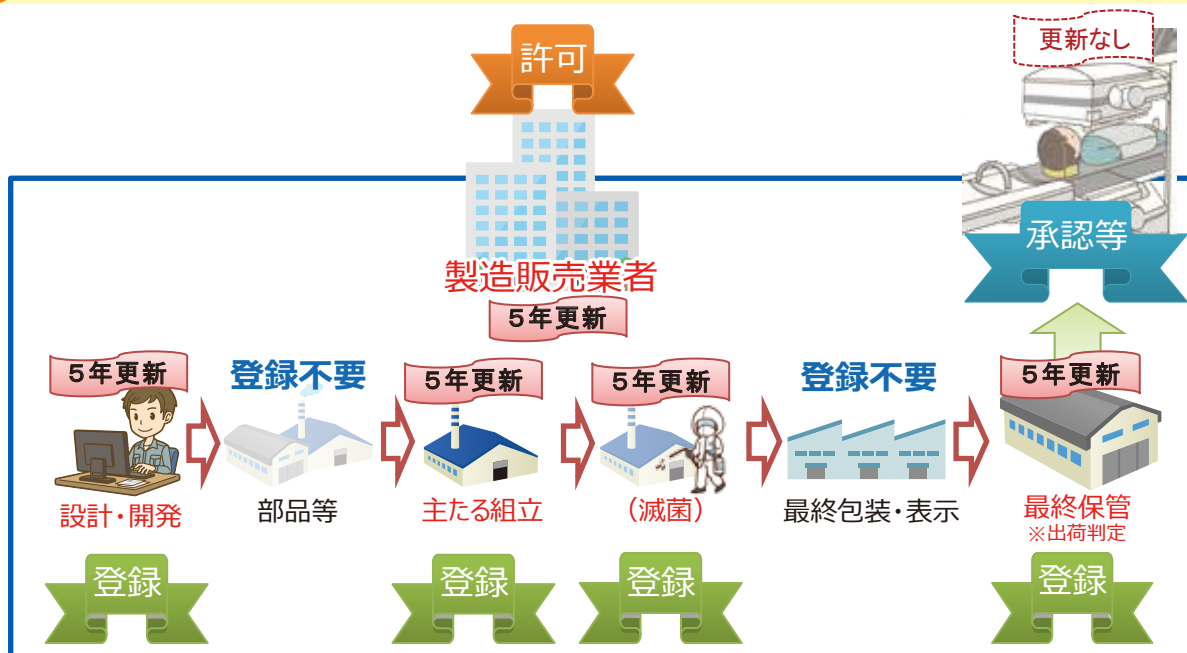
許可

更新なし

承認等

製造販売業者

5年更新

5年更新

登録不要

5年更新

5年更新

登録不要

5年更新

設計・開発

部品等

主たる組立

（滅菌）

最終包装・表示

最終保管
※出荷判定

登録

登録

登録

登録